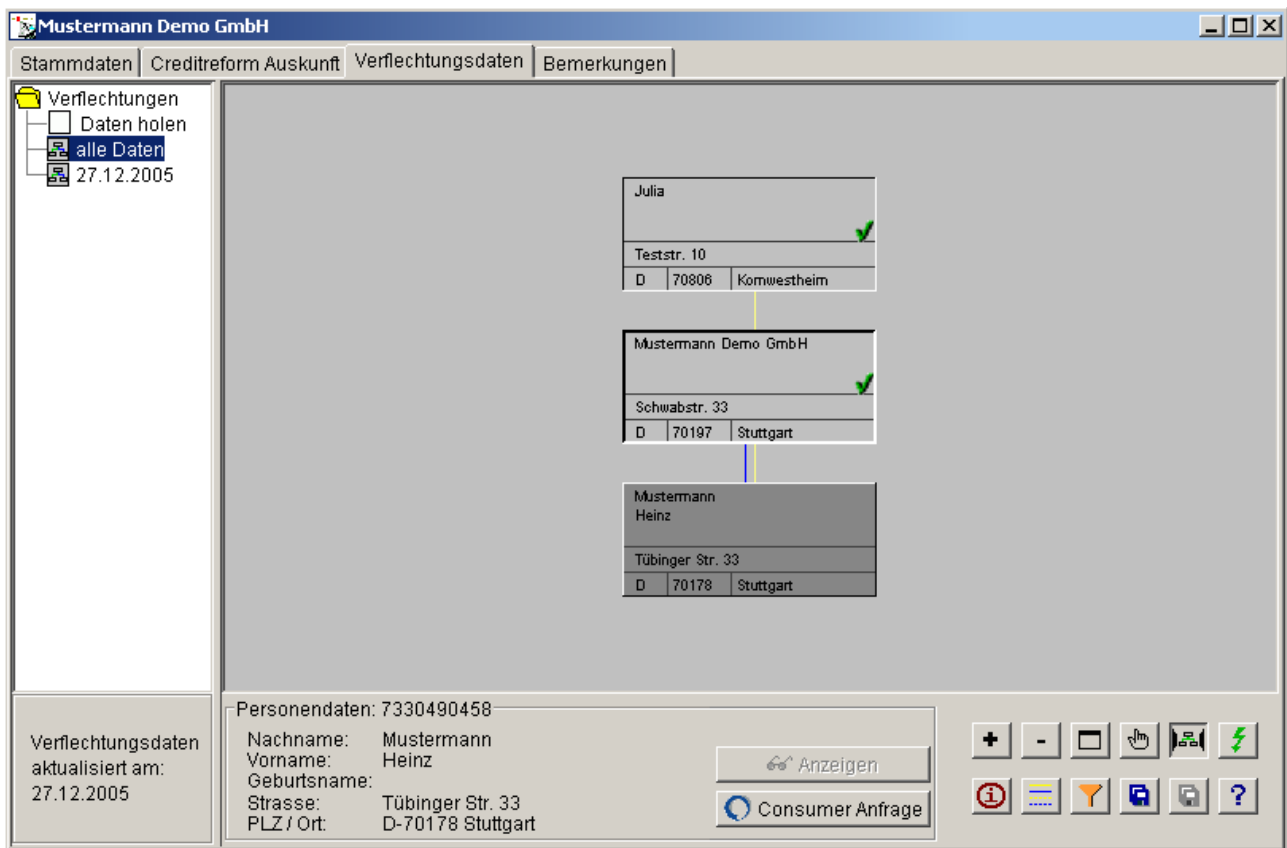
Mustermann Demo GmbH

Stammdaten | Creditreform Auskunft | Verflechtungsdaten | Bemerkungen

Verflechtungen
Daten holen
alle Daten
27.12.2005

Julia
Teststr. 10
D | 70806 | Kornwestheim

Mustermann Demo GmbH
Schwabstr. 33
D | 70197 | Stuttgart

Mustermann
Heinz
Tübinger Str. 33
D | 70178 | Stuttgart

Verflechtungsdaten aktualisiert am: 27.12.2005

Personendaten: 7330490458
Nachname: Mustermann
Vorname: Heinz
Geburtsname:
Strasse: Tübinger Str. 33
PLZ / Ort: D-70178 Stuttgart

Anzeigen
Consumer Anfrage

+
-
?